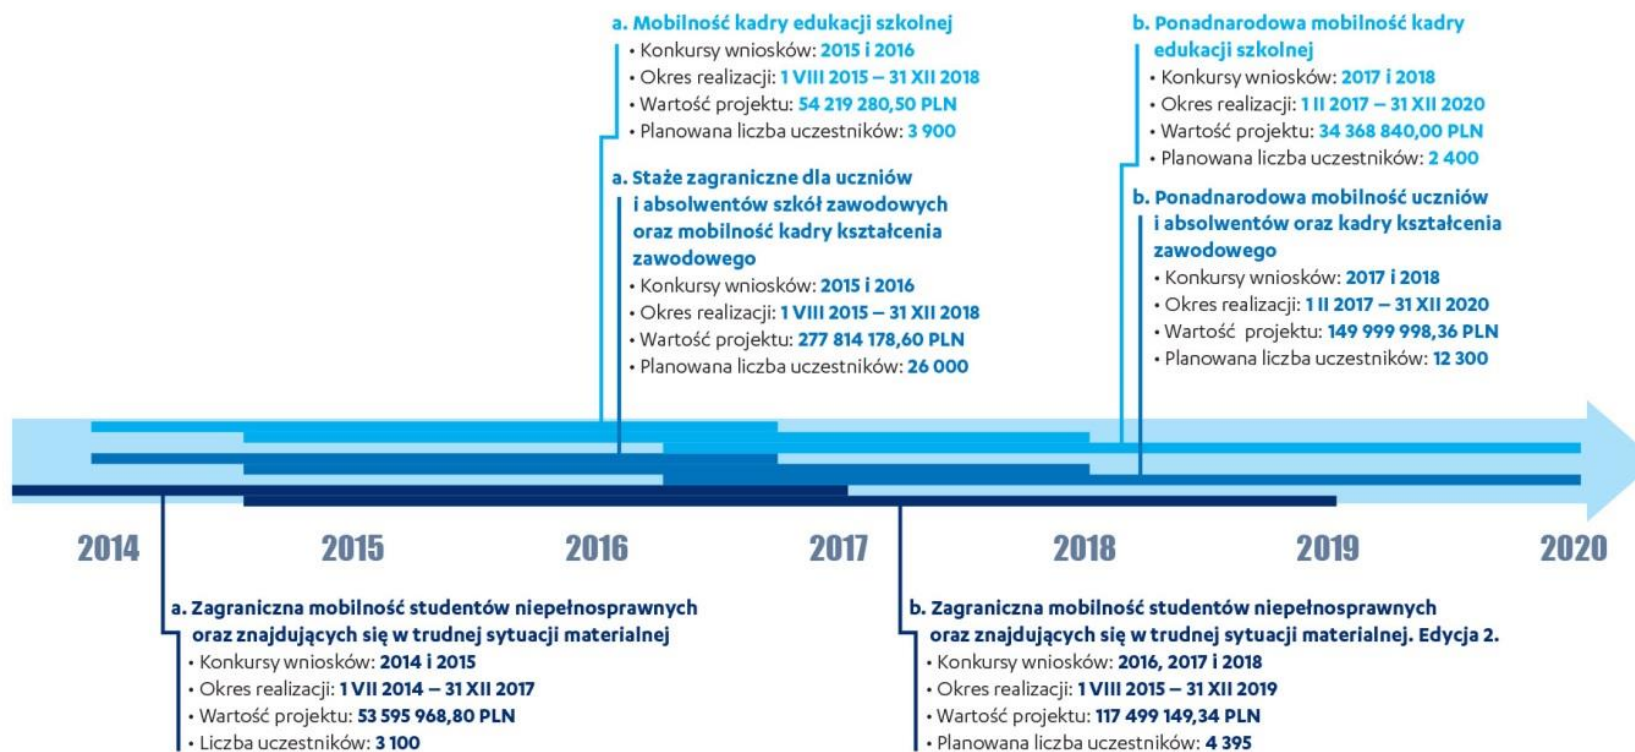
a. Mobilność kadry edukacji szkolnej
• Konkursy wniosków: 2015 i 2016
• Okres realizacji: 1 VIII 2015 – 31 XII 2018
• Wartość projektu: 54 219 280,50 PLN
• Planowana liczba uczestników: 3 900

a. Staże zagraniczne dla uczniów i absolwentów szkół zawodowych oraz mobilność kadry kształcenia zawodowego
• Konkursy wniosków: 2015 i 2016
• Okres realizacji: 1 VIII 2015 – 31 XII 2018
• Wartość projektu: 277 814 178,60 PLN
• Planowana liczba uczestników: 26 000

b. Ponadnarodowa mobilność kadry edukacji szkolnej
• Konkursy wniosków: 2017 i 2018
• Okres realizacji: 1 II 2017 – 31 XII 2020
• Wartość projektu: 34 368 840,00 PLN
• Planowana liczba uczestników: 2 400

b. Ponadnarodowa mobilność uczniów i absolwentów oraz kadry kształcenia zawodowego
• Konkursy wniosków: 2017 i 2018
• Okres realizacji: 1 II 2017 – 31 XII 2020
• Wartość projektu: 149 999 998,36 PLN
• Planowana liczba uczestników: 12 300

2014 2015 2016 2017 2018 2019 2020

a. Zagraniczna mobilność studentów niepełnosprawnych oraz znajdujących się w trudnej sytuacji materialnej
• Konkursy wniosków: 2014 i 2015
• Okres realizacji: 1 VII 2014 – 31 XII 2017
• Wartość projektu: 53 595 968,80 PLN
• Liczba uczestników: 3 100

b. Zagraniczna mobilność studentów niepełnosprawnych oraz znajdujących się w trudnej sytuacji materialnej. Edycja 2.
• Konkursy wniosków: 2016, 2017 i 2018
• Okres realizacji: 1 VIII 2015 – 31 XII 2019
• Wartość projektu: 117 499 149,34 PLN
• Planowana liczba uczestników: 4 395